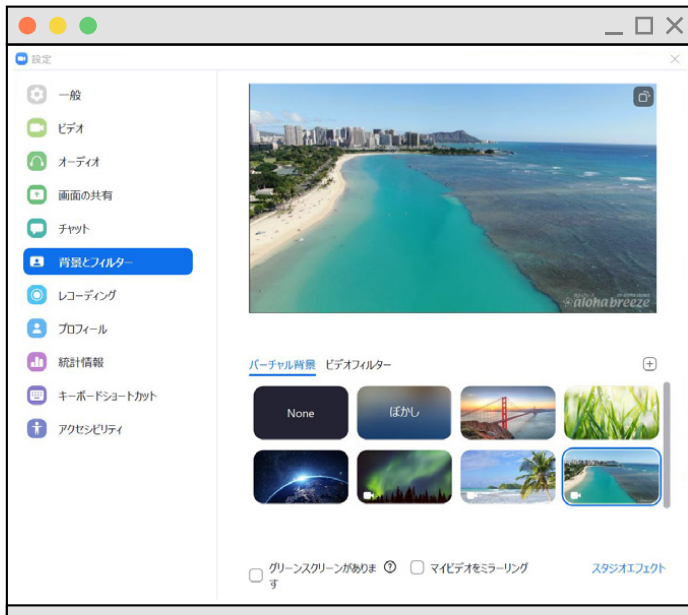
設定

一般

ビデオ

オーディオ

画面の共有

チャット

背景とフィルター

レコーディング

プロフィール

統計情報

キーボードショートカット

アクセシビリティ

alohabreeze

バーチャル背景 ビデオフィルター

None

ぼかし

グリーンスクリーンがあります

マイビデオをミラーリング

スタジオエフェクト